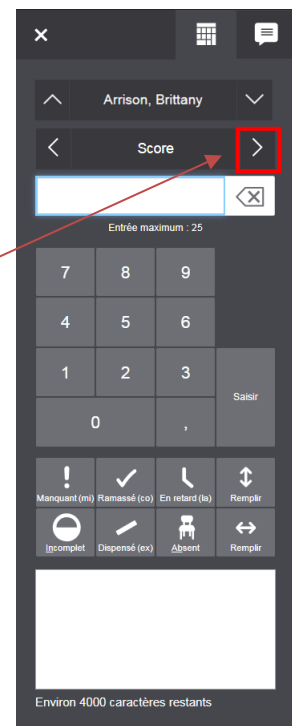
×

Arrison, Brittany

Score

Entrée maximum : 25

7
8
9
4
5
6
1
2
3
Saisir
0
,

Manquant (mi)
Ramassé (co)
En retard (la)
Remplir
Incomplet
Dispensé (ex)
Absent
Remplir

Environ 4000 caractères restants